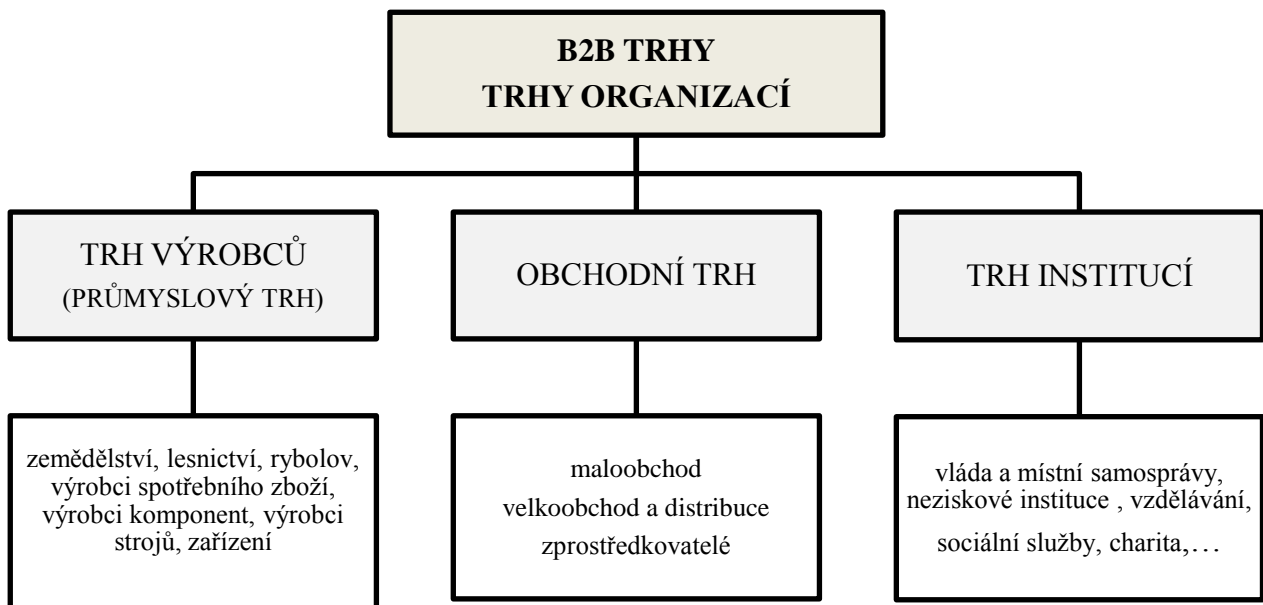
B2B TRHY
TRHY ORGANIZACÍ

TRH VÝROBCŮ
(PRŮMYSLOVÝ TRH)

OBCHODNÍ TRH

TRH INSTITUCÍ

zemědělství, lesnictví, rybolov, výrobci spotřebního zboží, výrobci komponent, výrobci strojů, zařízení

maloobchod
velkoobchod a distribuce
zprostředkovatelé

vláda a místní samosprávy, neziskové instituce , vzdělávání,
sociální služby, charita,…